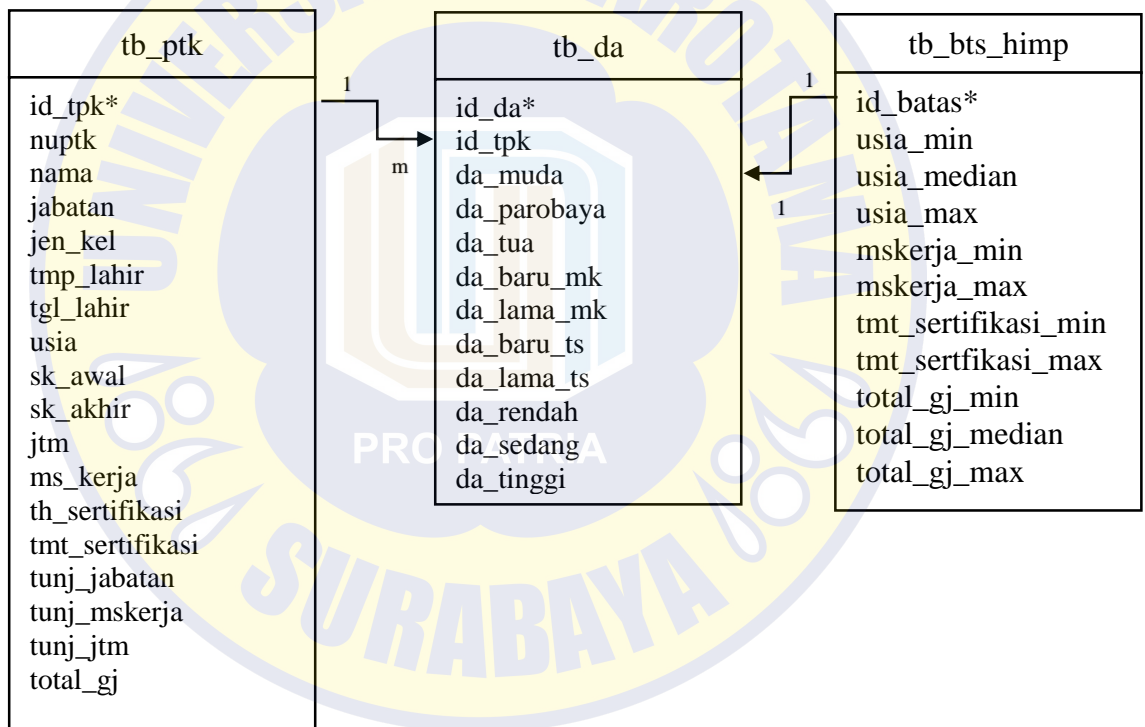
tb_ptk

id_tpk*
nuptk
nama
jabatan
jen_kel
tmp_lahir
tgl_lahir
usia
sk_awal
sk_akhir
jtm
ms_kerja
th_sertifikasi
tmt_sertifikasi
tunj_jabatan
tunj_mskerja
tunj_jtm
total_gj

1

m

tb_da

id_da*
id_tpk
da_muda
da_parobaya
da_tua
da_baru_mk
da_lama_mk
da_baru_ts
da_lama_ts
da_rendah
da_sedang
da_tinggi

1

1

tb_bts_himp

id_batas*
usia_min
usia_median
usia_max
mskerja_min
mskerja_max
tmt_sertifikasi_min
tmt_sertfikasi_max
total_gj_min
total_gj_median
total_gj_max

PRO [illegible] A
SURABAYA